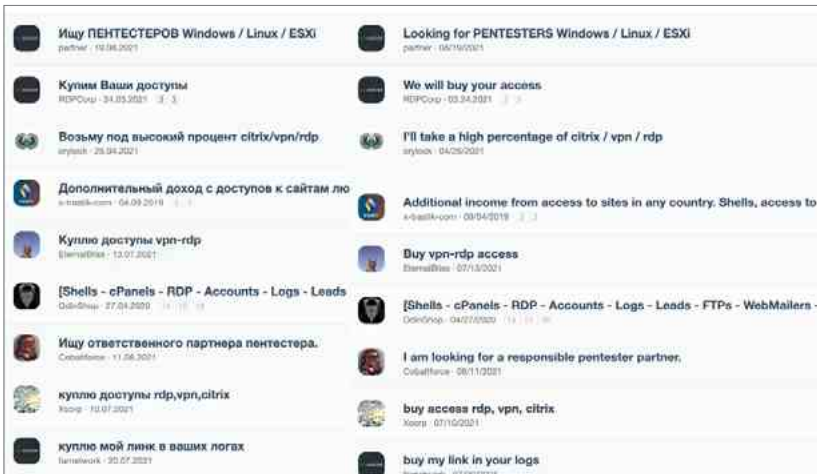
Ищу ПЕНТЕСТЕРОВ Windows / Linux / ESXi
partner · 19.06.2021

Купим Ваши доступы
RDPCorp · 24.03.2021 2 3

Возьму под высокий процент citrix/vpn/rdp
crylock · 26.04.2021

Дополнительный доход с доступов к сайтам лю
x-trastik-com · 04.09.2019 2 3

Куплю доступы vpn-rdp
EternalBliss · 13.07.2021

[Shells - cPanels - RDP - Accounts - Logs - Leads
OdinShop · 27.04.2020 14 15 16

Ищу ответственного партнера пентестера.
Cobaltforce · 11.08.2021

куплю доступы rdp,vpn,citrix
Xoorp · 10.07.2021

куплю мой линк в ваших логах
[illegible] · 30.07.2021

Looking for PENTESTERS Windows / Linux / ESXi
partner · 06/19/2021

We will buy your access
RDPCorp · 03.24.2021 2 3

I'll take a high percentage of citrix / vpn / rdp
crylock · 04/26/2021

Additional income from access to sites in any country. Shells, access to
x-trastik-com · 09/04/2019 2 3

Buy vpn-rdp access
EternalBliss · 07/13/2021

[Shells - cPanels - RDP - Accounts - Logs - Leads - FTPs - WebMailers -
OdinShop · 04/27/2020 14 15 16

I am looking for a responsible pentester partner.
Cobaltforce · 08/11/2021

buy access rdp, vpn, citrix
Xoorp · 07/10/2021

buy my link in your logs
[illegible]